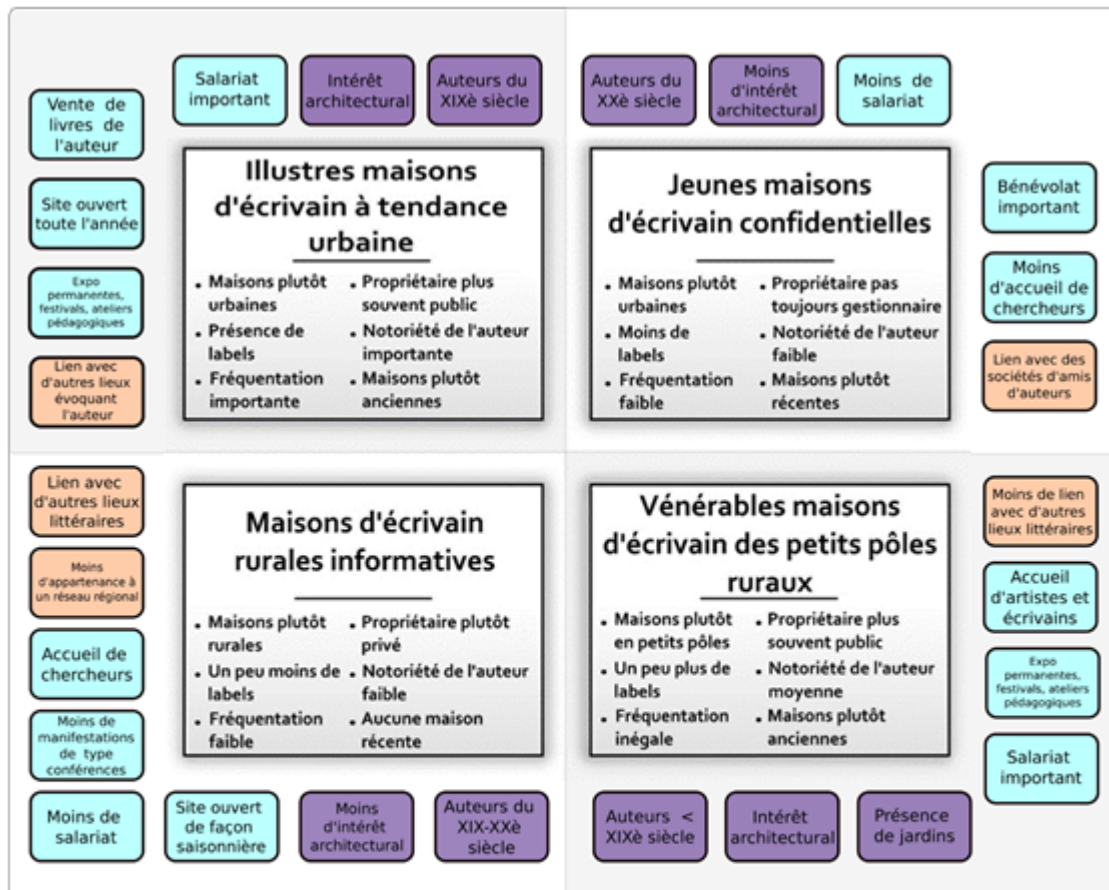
Salariat important

Intérêt architectural

Auteurs du XIXè siècle

Auteurs du XXè siècle

Moins d'intérêt architectural

Moins de salariat

Vente de livres de l'auteur

Site ouvert toute l'année

Expo permanentes, festivals, ateliers pédagogiques

Lien avec d'autres lieux évoquant l'auteur

Illustres maisons d'écrivain à tendance urbaine

- Maisons plutôt urbaines
- Présence de labels
- Fréquentation importante
- Propriétaire plus souvent public
- Notoriété de l'auteur importante
- Maisons plutôt anciennes

Jeunes maisons d'écrivain confidentielles

- Maisons plutôt urbaines
- Moins de labels
- Fréquentation faible
- Propriétaire pas toujours gestionnaire
- Notoriété de l'auteur faible
- Maisons plutôt récentes

Bénévolat important

Moins d'accueil de chercheurs

Lien avec des sociétés d'amis d'auteurs

Lien avec d'autres lieux littéraires

Moins d'appartenance à un réseau régional

Accueil de chercheurs

Moins de manifestations de type conférences

Maisons d'écrivain rurales informatives

- Maisons plutôt rurales
- Un peu moins de labels
- Fréquentation faible
- Propriétaire plutôt privé
- Notoriété de l'auteur faible
- Aucune maison récente

Vénérables maisons d'écrivain des petits pôles ruraux

- Maisons plutôt en petits pôles
- Un peu plus de labels
- Fréquentation inégale
- Propriétaire plus souvent public
- Notoriété de l'auteur moyenne
- Maisons plutôt anciennes

Moins de lien avec d'autres lieux littéraires

Accueil d'artistes et écrivains

Expo permanentes, festivals, ateliers pédagogiques

Salariat important

Moins de salariat

Site ouvert de façon saisonnière

Moins d'intérêt architectural

Auteurs du XIX-XXè siècle

Auteurs < XIXè siècle

Intérêt architectural

Présence de jardins